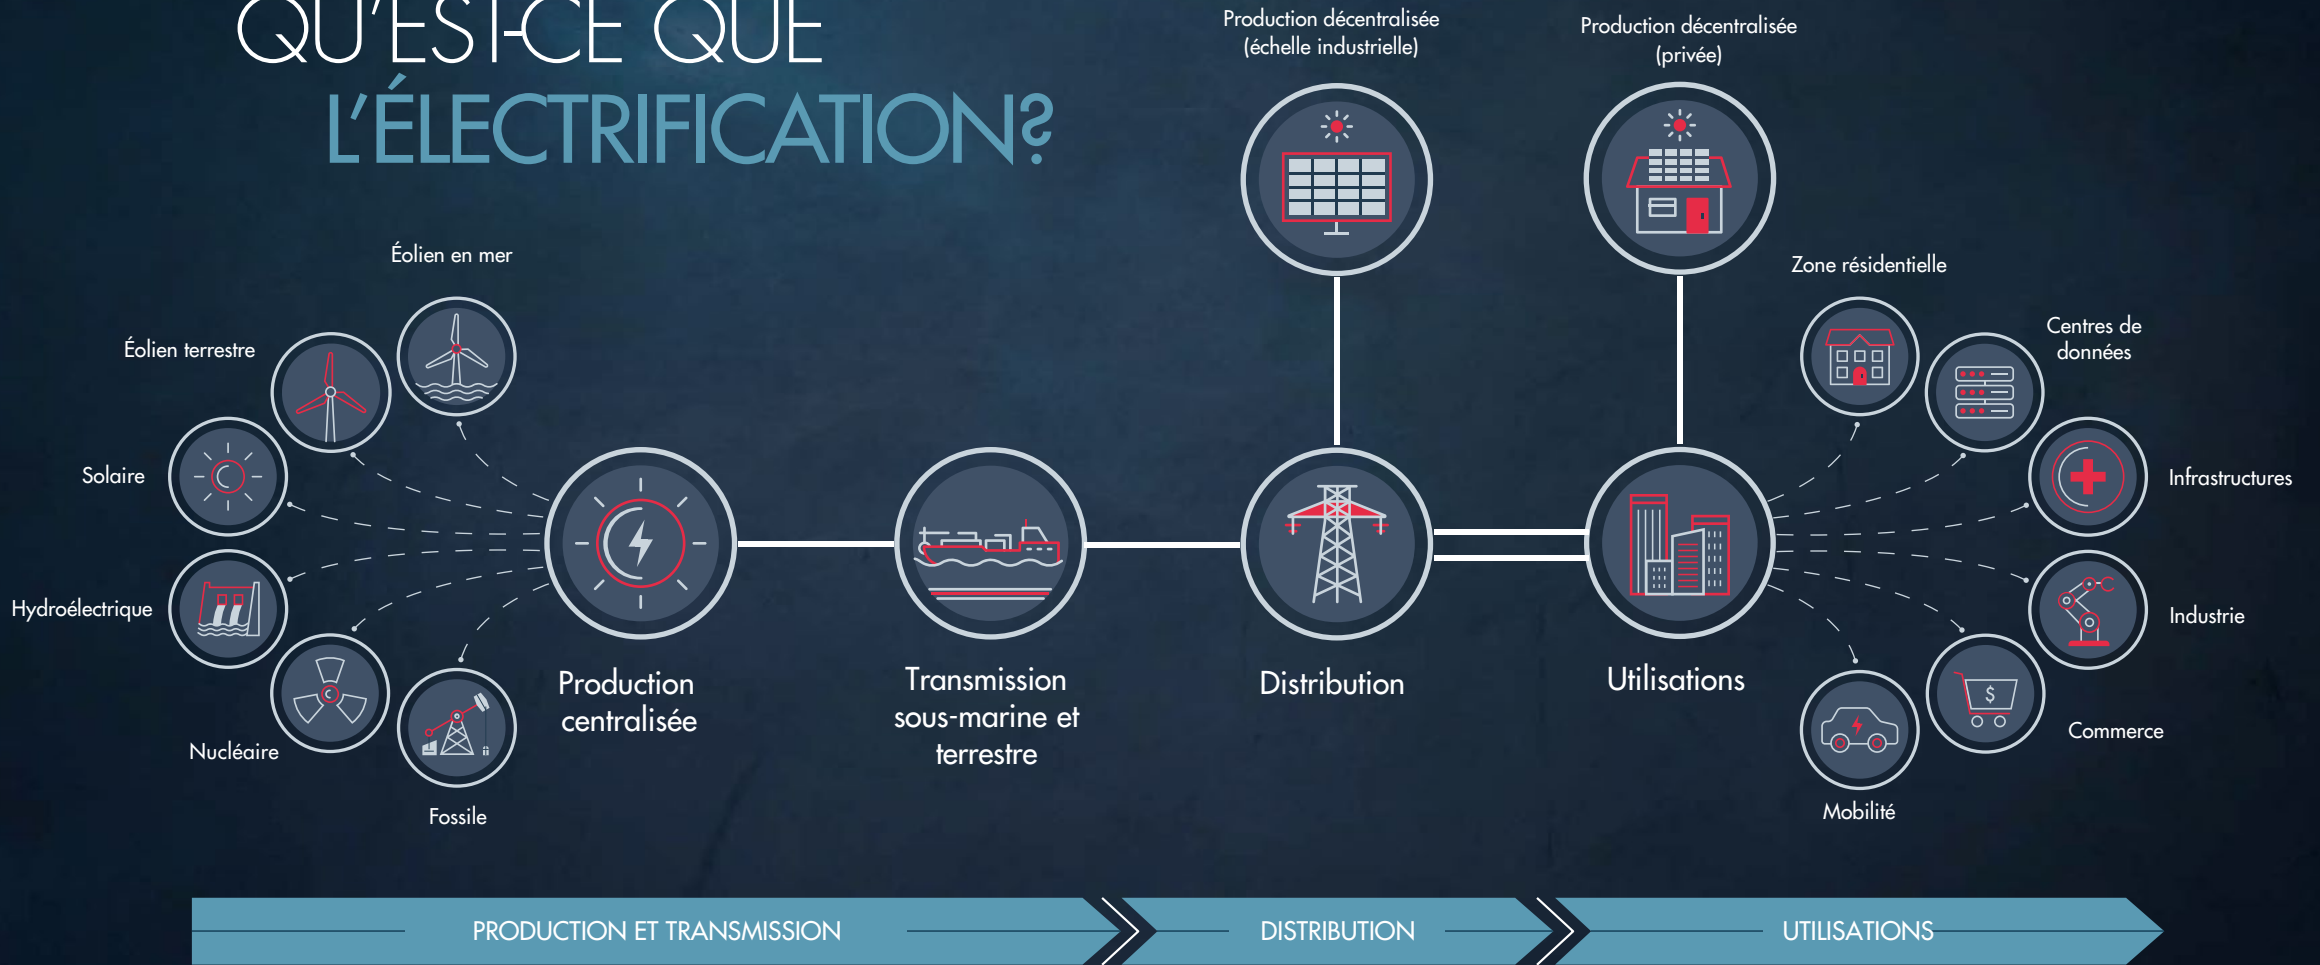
QU'EST-CE QUE
L'ÉLECTRIFICATION?

Production décentralisée (échelle industrielle)

Production décentralisée (privée)

Éolien en mer

Éolien terrestre

Solaire

Hydroélectrique

Nucléaire

Fossile

Production centralisée

Transmission sous-marine et terrestre

Distribution

Utilisations

Zone résidentielle

Centres de données

Infrastructures

Industrie

Commerce

Mobilité

PRODUCTION ET TRANSMISSION

DISTRIBUTION

UTILISATIONS